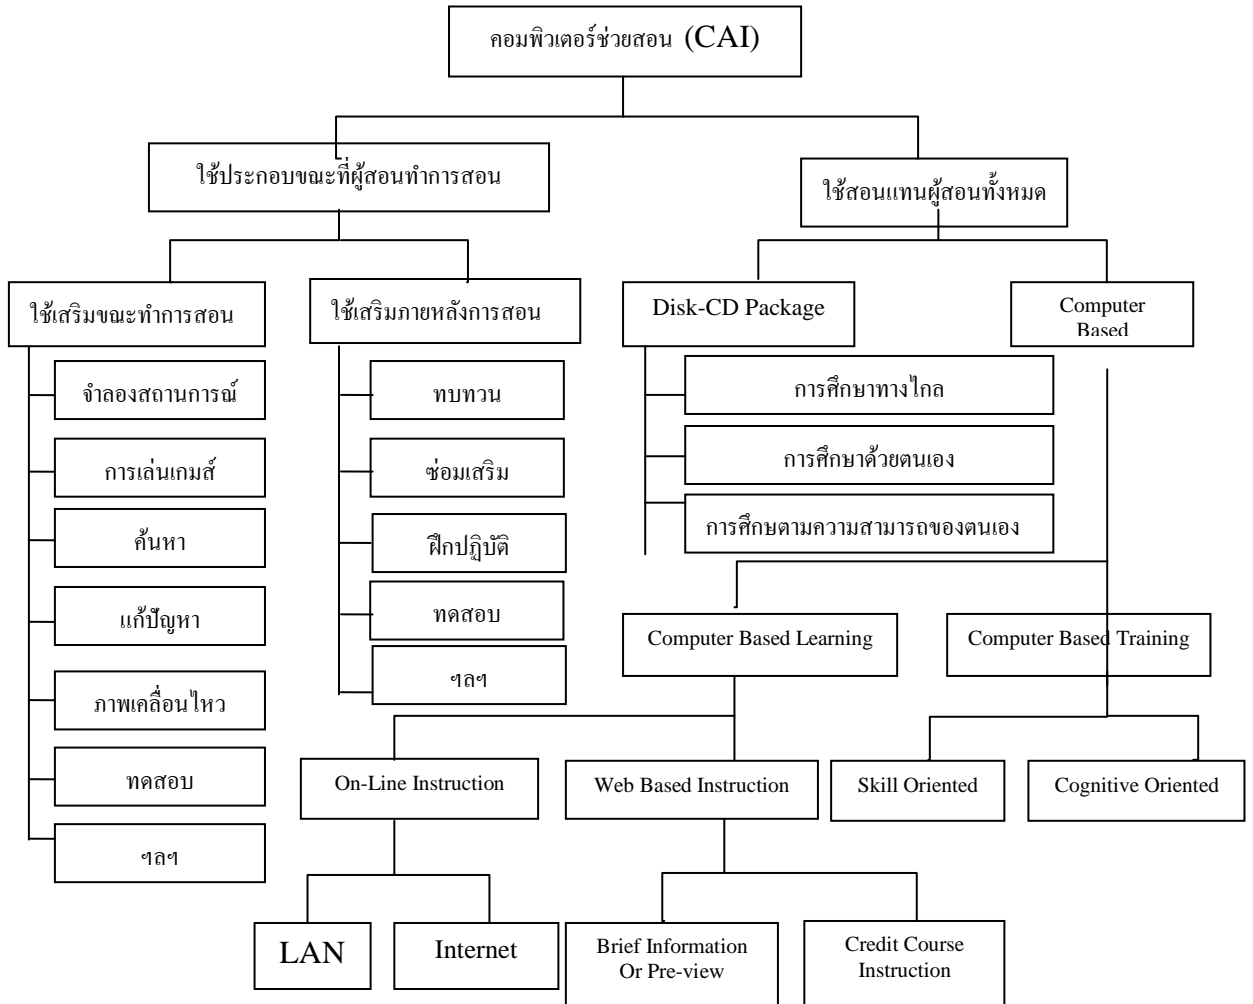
คอมพิวเตอร์ช่วยสอน (CAI)

ใช้ประกอบขณะที่ผู้สอนทำการสอน

ใช้สอนแทนผู้สอนทั้งหมด

ใช้เสริมขณะทำการสอน

ใช้เสริมภายหลังการสอน

Disk-CD Package

Computer Based

จำลองสถานการณ์

การเล่นเกมส์

ค้นหา

แก้ปัญหา

ภาพเคลื่อนไหว

ทดสอบ

ฯลฯ

ทบทวน

ซ่อมเสริม

ฝึกปฏิบัติ

ทดสอบ

ฯลฯ

การศึกษาทางไกล

การศึกษาด้วยตนเอง

การศึกษตามความสามารถของตนเอง

Computer Based Learning

Computer Based Training

On-Line Instruction

Web Based Instruction

Skill Oriented

Cognitive Oriented

LAN

Internet

Brief Information Or Pre-view

Credit Course Instruction